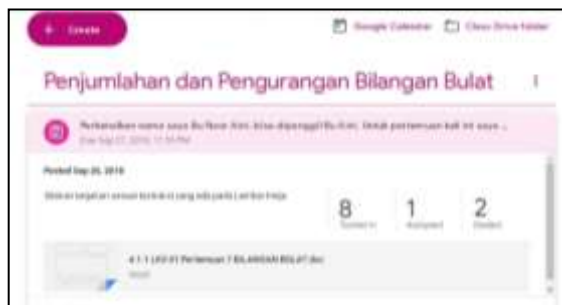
+ Create

Google Calendar
Class Drive folder

Penjumlahan dan Pengurangan Bilangan Bulat

Perkenalkan nama saya Bu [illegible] bisa dipanggil Bu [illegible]. Untuk pertemuan kali ini saya ...
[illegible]

Posted Sep 26, 2019

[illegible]

8
Turned in

1
Assigned

2
Graded

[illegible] Pertemuan 1 BILANGAN BULAT.doc
Word